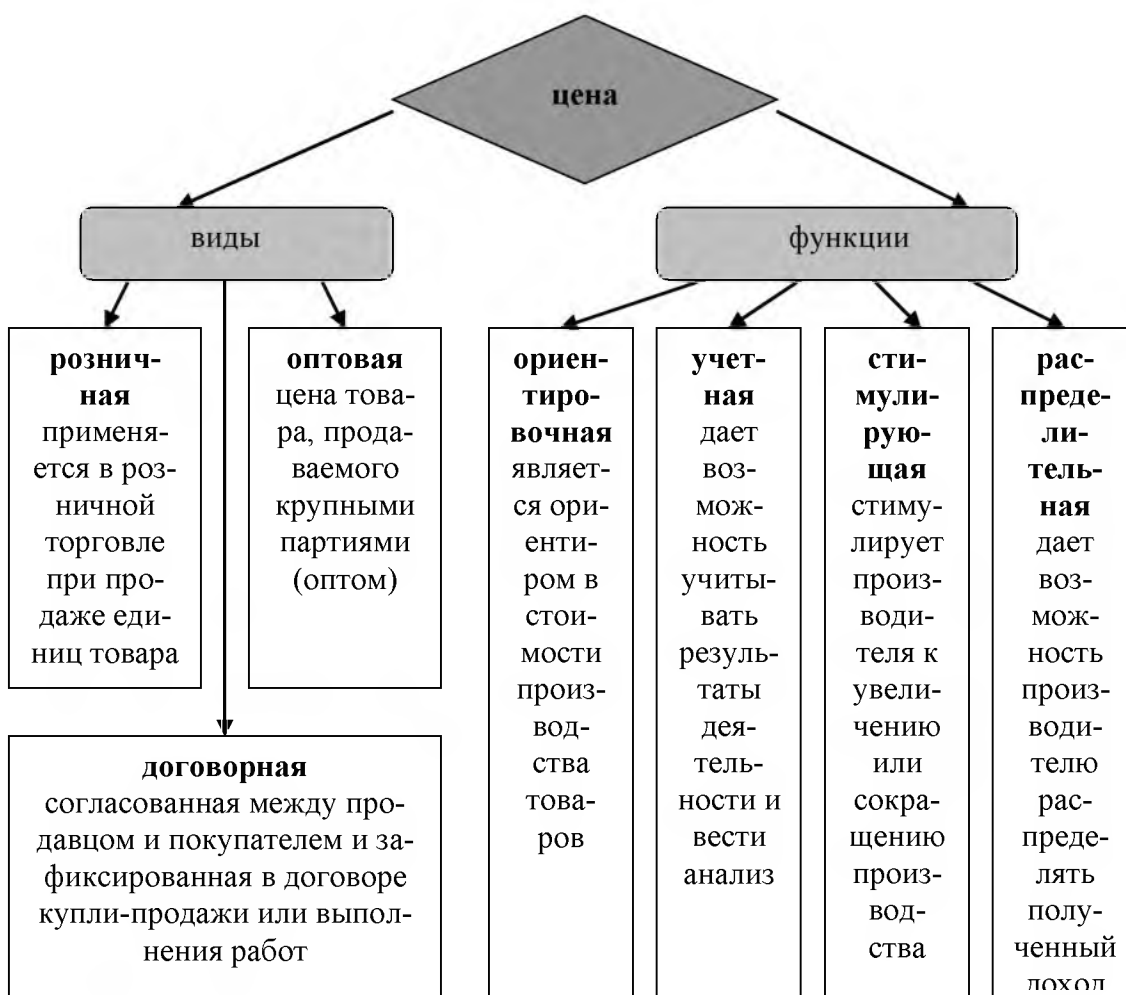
цена

виды

функции

розничная применяется в розничной торговле при продаже единиц товара

оптовая цена товара, продаваемого крупными партиями (оптом)

договорная согласованная между продавцом и покупателем и зафиксированная в договоре купли-продажи или выполнения работ

ориентировочная является ориентиром в стоимости производства товаров

учетная дает возможность учитывать результаты деятельности и вести анализ

стимулирующая стимулирует производителя к увеличению или сокращению производства

распределительная дает возможность производителю распределять полученный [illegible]